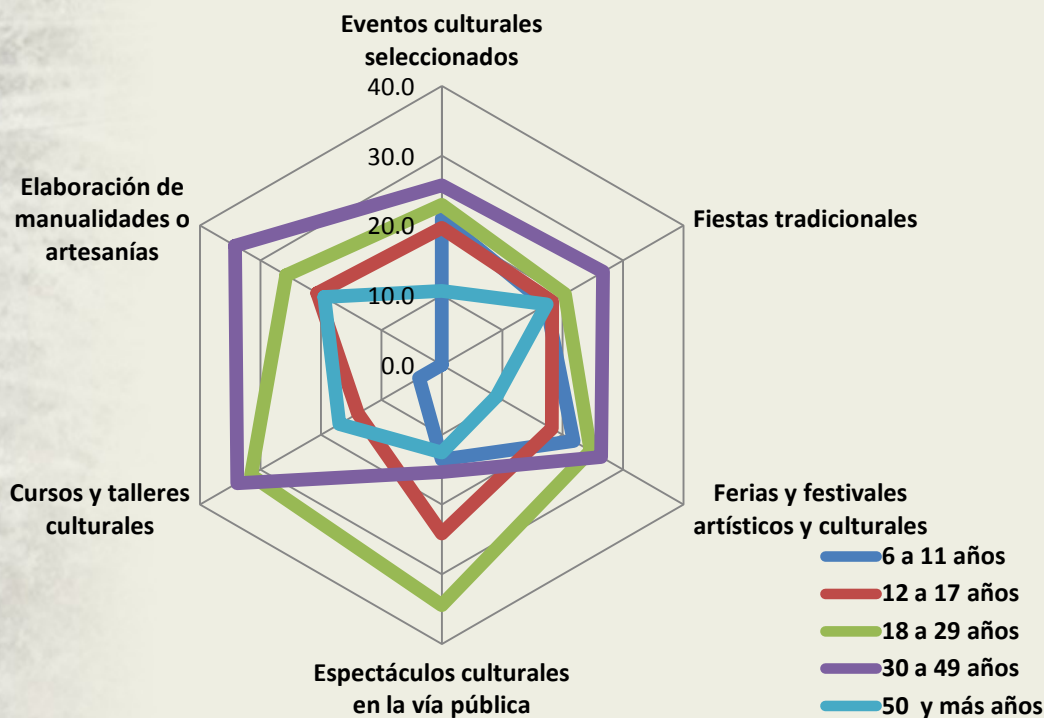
Eventos culturales seleccionados

40.0
30.0
20.0
10.0
0.0

Fiestas tradicionales

Ferias y festivales artísticos y culturales

Espectáculos culturales en la vía pública

Cursos y talleres culturales

Elaboración de manualidades o artesanías

6 a 11 años
12 a 17 años
18 a 29 años
30 a 49 años
50 y más años